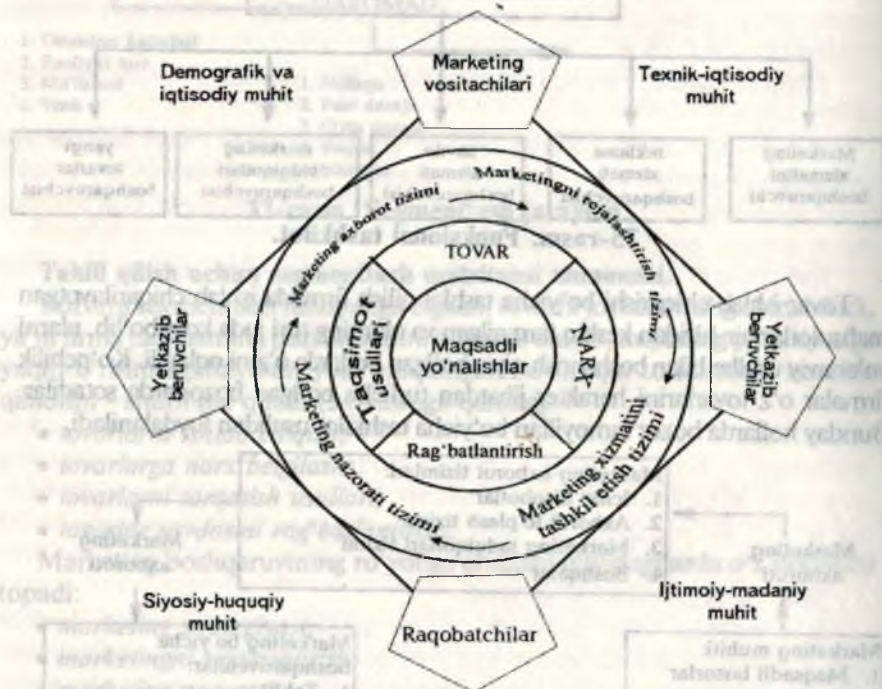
Demografik va iqtisodiy muhit

Marketing vositachilari

Texnik-iqtisodiy muhit

Marketing axborot tizimi

Marketingni rejalashtirish tizimi

TOVAR

Taqsimot usullari

Maqsadli yo'nalishlar

NARX

Rag'batlantirish

Marketing nazorati tizimi

Marketing xizmatini tashkil etish tizimi

Yetkazib beruvchilar

Yetkazib beruvchilar

Siyosiy-huquqiy muhit

Raqobatchilar

Ijtimoiy-madaniy muhit